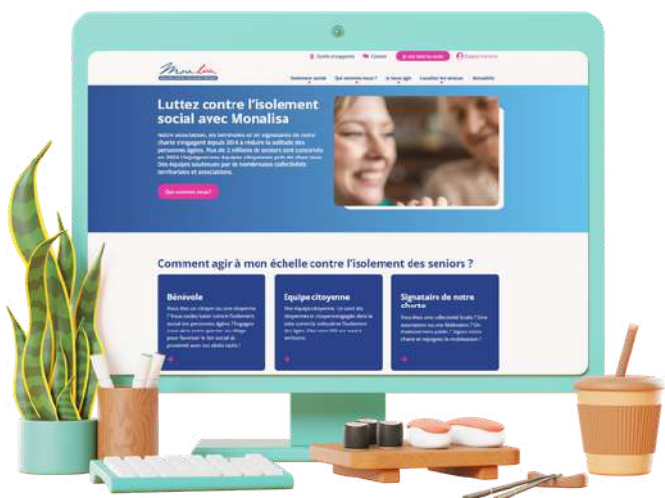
Guide d'engagement Contact Je me lève en action Espace membre

MonaLisa

Isolement social Qui sommes-nous ? Je veux agir Localiser les services Actualités

Luttez contre l'isolement social avec Monalisa

Notre association, ses bénévoles et les signataires de notre charte s'engagent depuis 2014 à réduire la solitude des personnes âgées. Plus de 2 millions de seniors sont concernés en 2024 ! Rejoignez nos équipes citoyennes près de chez vous. Des équipes soutenues par de nombreuses collectivités territoriales et associations.

Qui sommes-nous ?

Comment agir à mon échelle contre l'isolement des seniors ?

Bénévole

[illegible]

Equipe citoyenne

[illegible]

Signataire de notre charte

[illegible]